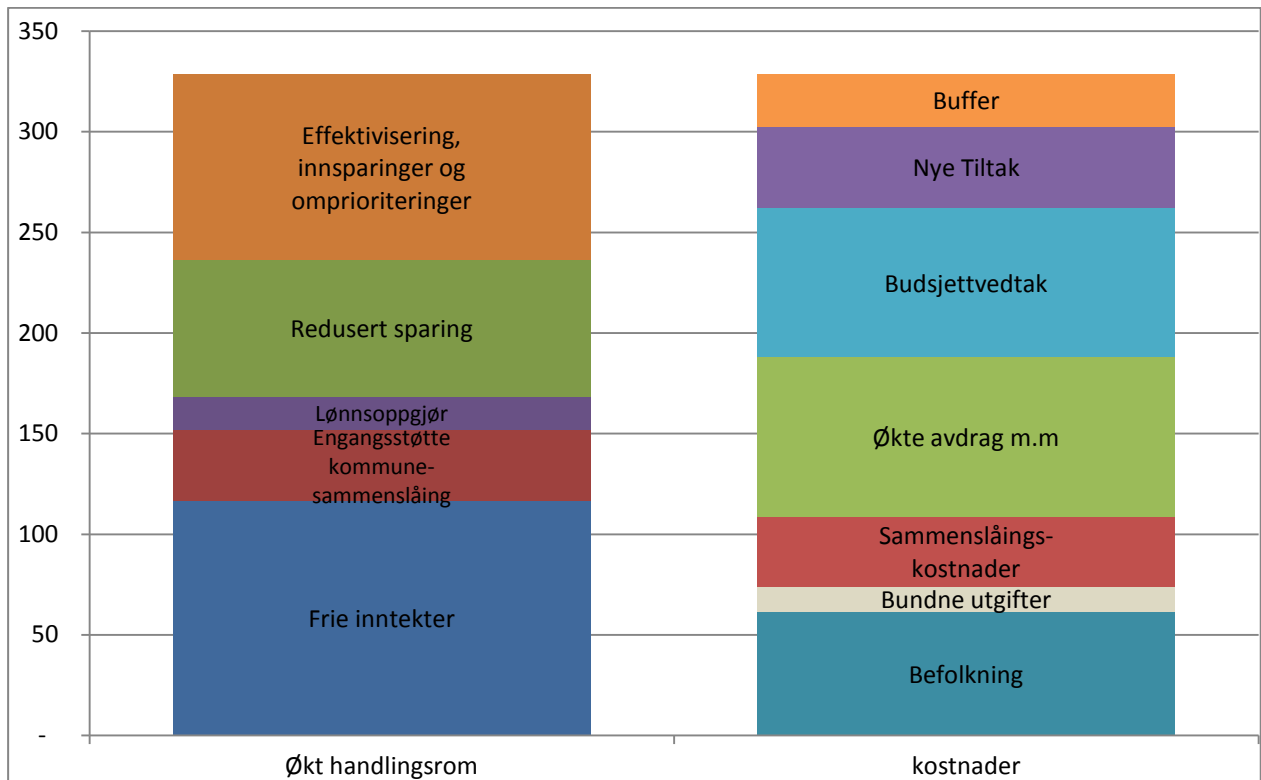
350
300
250
200
150
100
50
-

Effektivisering, innsparinger og omprioriteringer
Redusert sparing
Lønnsoppgjør
Engangsstøtte kommunesammenslåing
Frie inntekter

Buffer
Nye Tiltak
Budsjettvedtak
Økte avdrag m.m
Sammenslåingskostnader
Bundne utgifter
Befolkning

Økt handlingsrom
kostnader